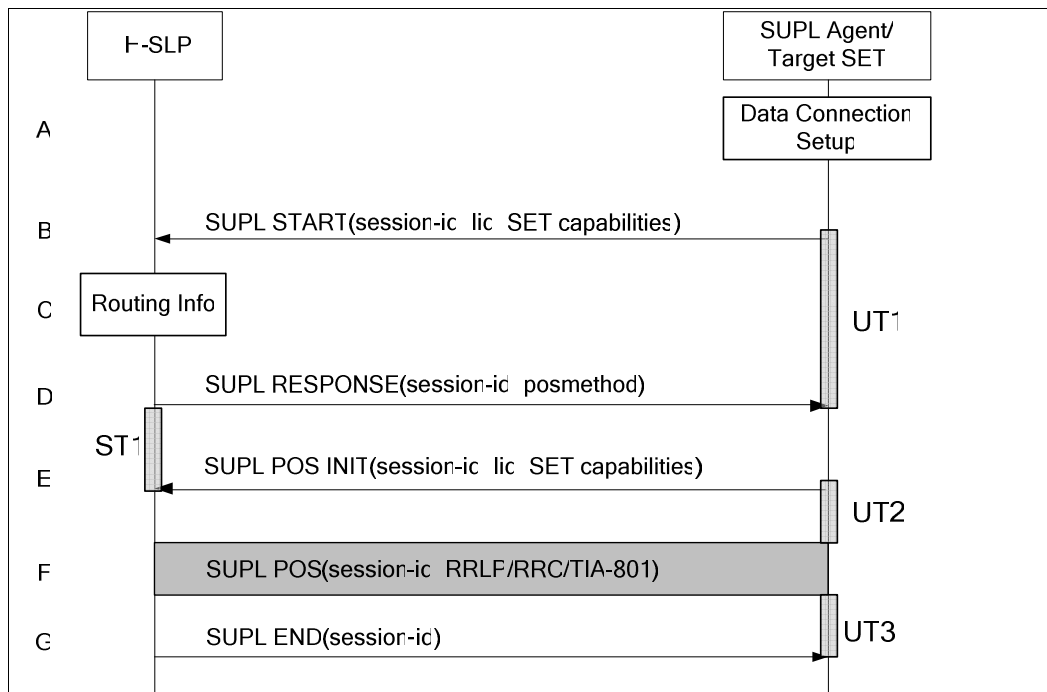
H-SLP

SUPL Agent/ Target SET

A

Data Connection Setup

B

SUPL START(session-id, lid, SET capabilities)

C

Routing Info

UT1

D

SUPL RESPONSE(session-id, posmethod)

ST1

E

SUPL POS INIT(session-id, lid, SET capabilities)

UT2

F

SUPL POS(session-id, RRLP/RRC/TIA-801)

G

SUPL END(session-id)

UT3